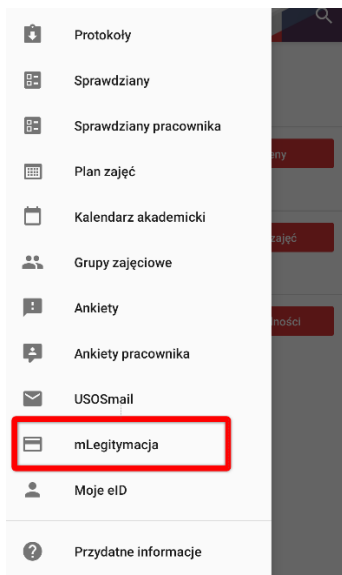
Protokoły

Sprawdziany

Sprawdziany pracownika

Plan zajęć

Kalendarz akademicki

Grupy zajęciowe

Ankiety

Ankiety pracownika

USOSmail

mLegitymacja

Moje eID

Przydatne informacje

ceny

zajęć

ności